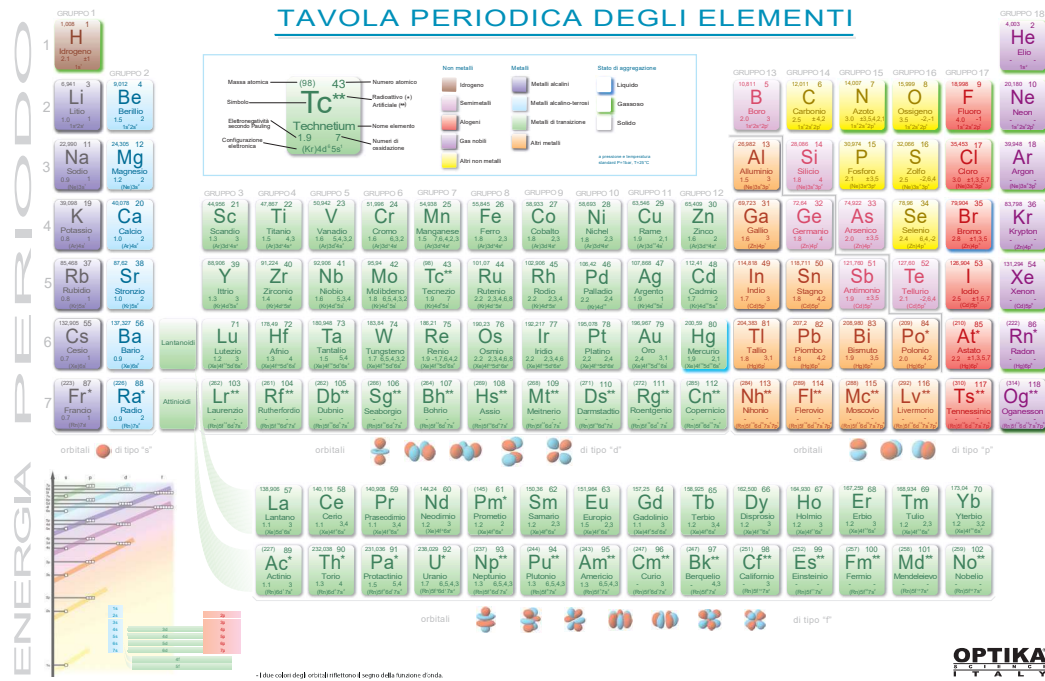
TAVOLA PERIODICA DEGLI ELEMENTI

PERIODO

GRUPPO 1

1 H Idrogeno 1,008 2.1 ±1

GRUPPO 2

3 Li Litio 6,941 1.0 1
4 Be Berillio 9,012 1.5 2
11 Na Sodio 22,990 0.9 1
12 Mg Magnesio 24,305 1.2 2
19 K Potassio 39,098 0.8 1
20 Ca Calcio 40,078 1.0 2
37 Rb Rubidio 85,468 0.8 1
38 Sr Stronzio 87,62 1.0 2
55 Cs Cesio 132,905 0.7 1
56 Ba Bario 137,327 0.9 2
87 Fr* Francio (223) 0.7 1
88 Ra* Radio (226) 0.9 2

Lantanoidi
Attinoidi

Massa atomica (98) 43 Numero atomico
Simbolo Tc** Radioattivo (*) Artificiale (**)
Elettronegatività secondo Pauling 1.9 Technetium Nome elemento
Configurazione elettronica (Kr) 4d⁵5s² 7 Numeri di ossidazione

Non metalli: Idrogeno, Semimetalli, Alogeni, Gas nobili, Altri non metalli
Metalli: Metalli alcalini, Metalli alcalino-terrosi, Metalli di transizione, Altri metalli
Stato di aggregazione: Liquido, Gassoso, Solido
a pressione e temperatura standard P=1bar, T=25°C

GRUPPO 3 GRUPPO 4 GRUPPO 5 GRUPPO 6 GRUPPO 7 GRUPPO 8 GRUPPO 9 GRUPPO 10 GRUPPO 11 GRUPPO 12

21 Sc Scandio 44,956 1.3 3
22 Ti Titanio 47,867 1.5 4,3
23 V Vanadio 50,942 1.6 5,4,3,2
24 Cr Cromo 51,996 1.6 6,3,2
25 Mn Manganese 54,938 1.5 7,6,4,2,3
26 Fe Ferro 55,845 1.8 2,3
27 Co Cobalto 58,933 1.8 2,3
28 Ni Nichel 58,693 1.8 2,3
29 Cu Rame 63,546 1.9 2,1
30 Zn Zinco 65,409 1.6 2
39 Y Ittrio 88,906 1.3 3
40 Zr Zirconio 91,224 1.4 4
41 Nb Niobio 92,906 1.6 5,3
42 Mo Molibdeno 95,94 1.8 6,5,4,3,2
43 Tc** Tecnezio (98) 1.9 7
44 Ru Rutenio 101,07 2.2 2,3,4,6,8
45 Rh Rodio 102,906 2.2 2,3,4
46 Pd Palladio 106,42 2.2 2,4
47 Ag Argento 107,868 1.9 1
48 Cd Cadmio 112,41 1.7 2
71 Lu Lutezio 174,97 1.2 3
72 Hf Afnio 178,49 1.3 4
73 Ta Tantalio 180,948 1.5 5,4
74 W Tungsteno 183,84 1.7 6,5,4,3,2
75 Re Renio 186,21 1.9 7,6,4,2,-1
76 Os Osmio 190,23 2.2 2,3,4,6,8
77 Ir Iridio 192,217 2.2 2,3,4,6
78 Pt Platino 195,078 2.2 2,4
79 Au Oro 196,967 2.4 3,1
80 Hg Mercurio 200,59 1.9 2,1
103 Lr** Laurenzio (262)
104 Rf** Rutherfordio (261)
105 Db** Dubnio (262)
106 Sg** Seaborgio (266)
107 Bh** Bohrio (264)
108 Hs** Assio (269)
109 Mt** Meitnerio (268)
110 Ds** Darmstadio (269)
111 Rg** Roentgenio (272)
112 Cn** Copernicio

GRUPPO 13 GRUPPO 14 GRUPPO 15 GRUPPO 16 GRUPPO 17 GRUPPO 18

2 He Elio 4,003
5 B Boro 10,811 2.0 3
6 C Carbonio 12,011 2.5 ±4,2
7 N Azoto 14,007 3.0 ±3,5,4,2,1
8 O Ossigeno 15,999 3.5 -2
9 F Fluoro 18,998 4.0 -1
10 Ne Neon 20,180
13 Al Alluminio 26,982 1.5 3
14 Si Silicio 28,086 1.8 4
15 P Fosforo 30,974 2.1 ±3,5
16 S Zolfo 32,066 2.5 -2,4,6
17 Cl Cloro 35,453 3.0 ±1,3,5,7
18 Ar Argon 39,948
31 Ga Gallio 69,723 1.6 3
32 Ge Germanio 72,64 1.8 4
33 As Arsenico 74,922 2.0 ±3,5
34 Se Selenio 78,96 2.4 4,-2,6
35 Br Bromo 79,904 2.8 ±1,5
36 Kr Krypton 83,798
49 In Indio 114,818 1.7 3
50 Sn Stagno 118,710 1.8 4,2
51 Sb Antimonio 121,760 1.9 ±3,5
52 Te Tellurio 127,60 2.1 -2,4,6
53 I Iodio 126,904 2.5 ±1,5,7
54 Xe Xenon 131,294
81 Tl Tallio 204,383 1.8 3,1
82 Pb Piombo 207,2 1.8 4,2
83 Bi Bismuto 208,980 1.9 3,5
84 Po* Polonio (209) 2.0 4,2
85 At* Astato (210) 2.2 ±1,3,5,7
86 Rn* Radon (222)
113 Nh** Nihonio (284)
114 Fl** Flerovio (289)
115 Mc** Moscovio (288)
116 Lv** Livermorio (293)
117 Ts** Tennessinio (294)
118 Og** Oganesson (314)

orbitali di tipo "s"
orbitali di tipo "d"
di tipo "p"

57 La Lantanio 138,906 1.1 3
58 Ce Cerio 140,116 1.1 3,4
59 Pr Praseodimio 140,908 1.1 3,4
60 Nd Neodimio 144,24 1.1 3
61 Pm* Promezio (145) 1.1 3
62 Sm Samario 150,36 1.2 2,3
63 Eu Europio 151,964 1.1 2,3
64 Gd Gadolinio 157,25 1.1 3
65 Tb Terbio 158,925 1.2 3,4
66 Dy Disprosio 162,500 1.2 3
67 Ho Olmio 164,930 1.2 3
68 Er Erbio 167,259 1.2 3
69 Tm Tulio 168,934 1.2 3,2
70 Yb Ytterbio 173,04 1.2 3,2
89 Ac* Attinio (227) 1.1 3
90 Th* Torio 232,038 1.3 4
91 Pa* Protactinio 231,036 1.5 5,4
92 U* Uranio 238,029 1.7 6,5,4,3
93 Np* Nettunio (237) 1.3 6,5,4,3
94 Pu* Plutonio (244) 1.3 6,5,4,3
95 Am** Americio (243) 1.3 6,5,4,3
96 Cm** Curio (247) 1.3 3
97 Bk** Berquelio (247) 1.3 4,3
98 Cf** Californio (251) 1.3 3
99 Es** Einsteinio (252) 1.3 3
100 Fm** Fermio (257) 1.3 3
101 Md** Mendelevio (258) 1.3 3,2
102 No** Nobelio (259) 1.3 3,2

orbitali di tipo "f"

ENERGIA

- I due colori degli orbitali riflettono il segno della funzione d'onda.

OPTIKA SCIENCE ITALY